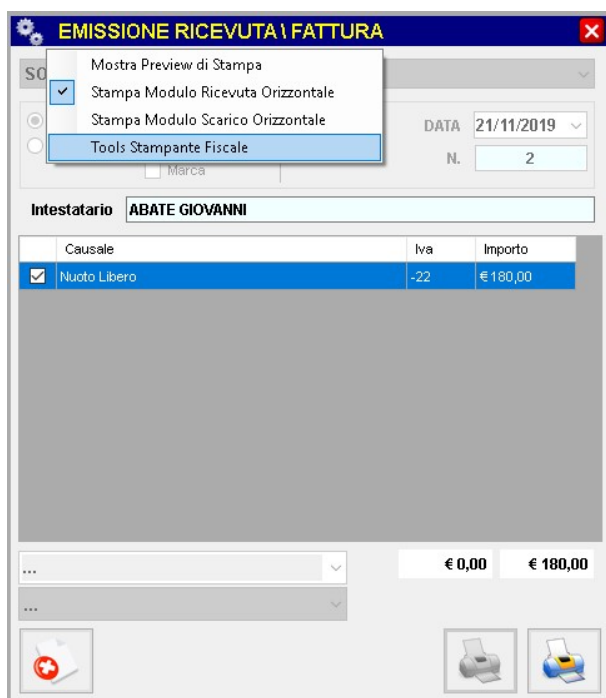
EMISSIONE RICEVUTA \ FATTURA

SO

Mostra Preview di Stampa
✓ Stampa Modulo Ricevuta Orizzontale
Stampa Modulo Scarico Orizzontale
Tools Stampante Fiscale

Marca

DATA 21/11/2019

N. 2

Intestatario ABATE GIOVANNI

| | Causale | Iva | Importo |
|---|---|---|---|
| ☑ | Nuoto Libero | -22 | € 180,00 |

...

...

€ 0,00 € 180,00